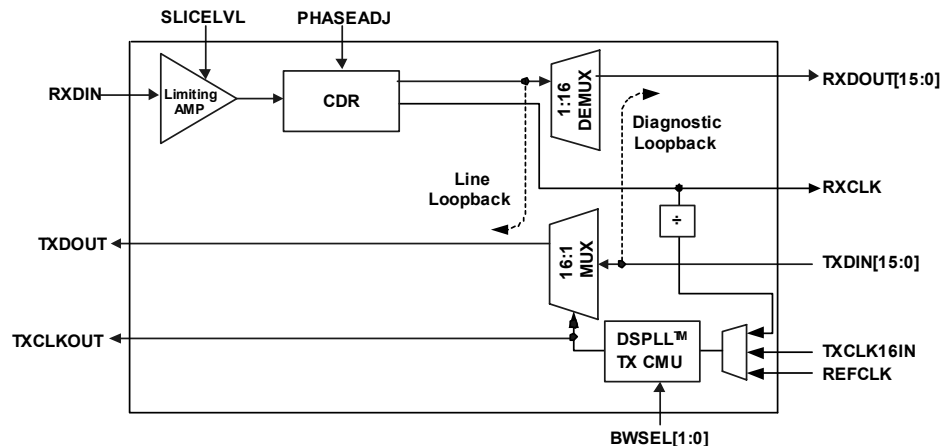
SLICELVL

PHASEADJ

RXDIN

Limiting AMP

CDR

1:16 DEMUX

RXDOUT[15:0]

Diagnostic Loopback

Line Loopback

RXCLK

÷

TXDOUT

16:1 MUX

TXDIN[15:0]

TXCLKOUT

DSPLL™ TX CMU

TXCLK16IN

REFCLK

BWSEL[1:0]